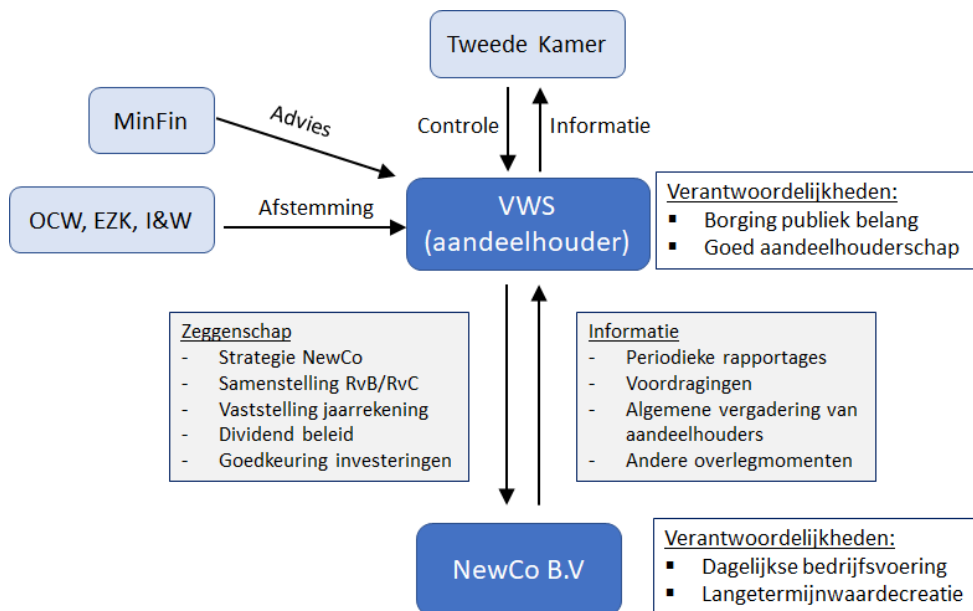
Tweede Kamer

MinFin

Advies

Controle

Informatie

OCW, EZK, I&W

Afstemming

VWS (aandeelhouder)

Verantwoordelijkheden:
▪ Borging publiek belang
▪ Goed aandeelhouderschap

Zeggenschap
- Strategie NewCo
- Samenstelling RvB/RvC
- Vaststelling jaarrekening
- Dividend beleid
- Goedkeuring investeringen

Informatie
- Periodieke rapportages
- Voordragingen
- Algemene vergadering van aandeelhouders
- Andere overlegmomenten

NewCo B.V

Verantwoordelijkheden:
▪ Dagelijkse bedrijfsvoering
▪ Langetermijnwaardecreatie